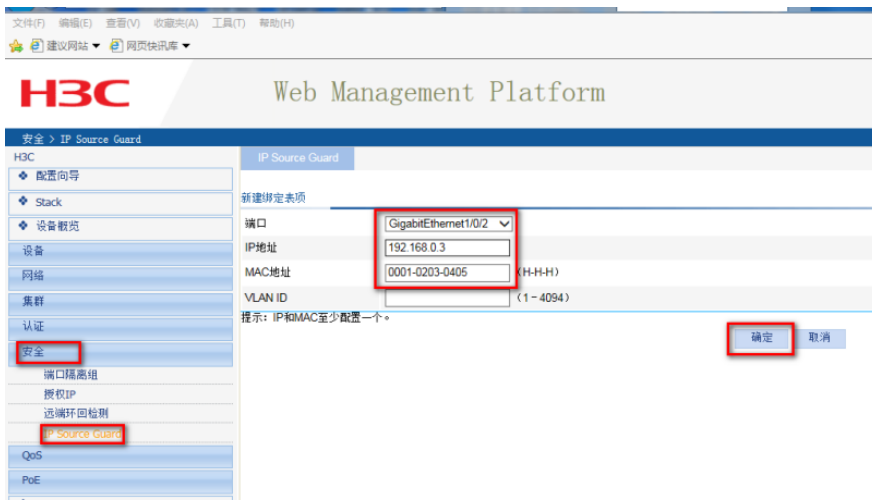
文件(F) 编辑(E) 查看(V) 收藏夹(A) 工具(T) 帮助(H)

建议网站 ▼ 网页快讯库 ▼

H3C

Web Management Platform

安全 > IP Source Guard

H3C

配置向导

Stack

设备概览

设备

网络

集群

认证

安全

端口隔离组

授权IP

远端环回检测

IP Source Guard

QoS

PoE

IP Source Guard

新建绑定表项

| 端口 | GigabitEthernet1/0/2 | |
|---|---|---|
| IP地址 | 192.168.0.3 | |
| MAC地址 | 0001-0203-0405 | (H-H-H) |
| VLAN ID | | (1－4094) |

提示：IP和MAC至少配置一个。

确定 取消